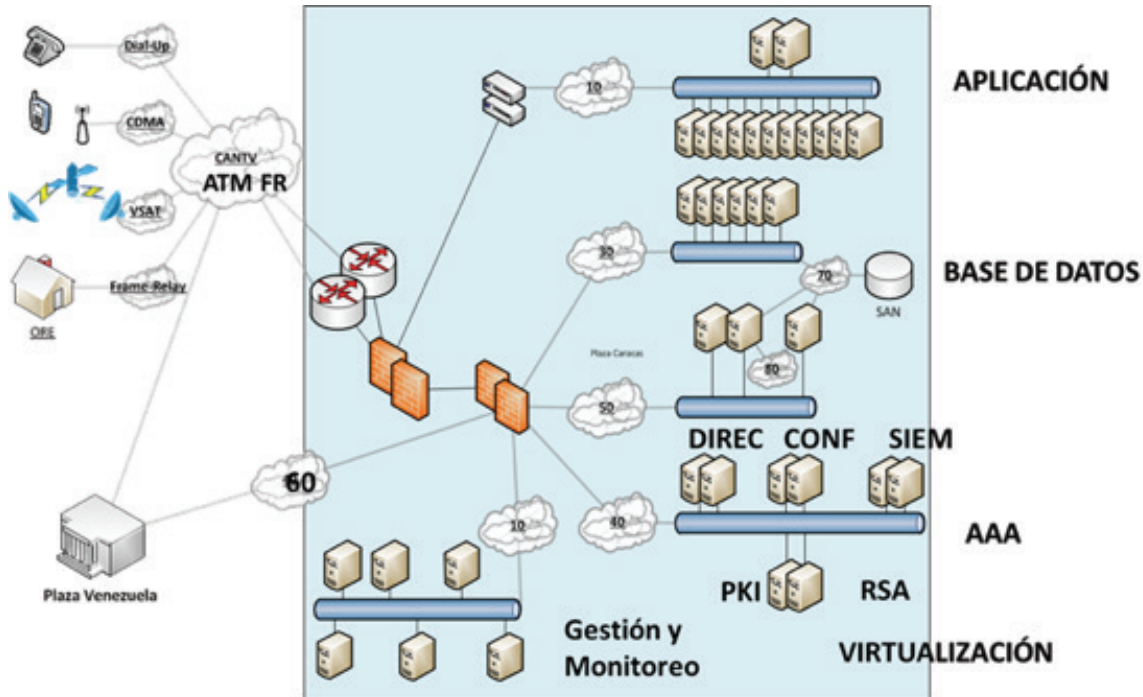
Dial-Up

CDMA

VSAT

Frame-Relay

ORE

CANTV
ATM FR

10

APLICACIÓN

30

70

SAN

BASE DE DATOS

Plaza Caracas

80

50

DIREC CONF SIEM

60

10

40

AAA

Plaza Venezuela

PKI RSA

Gestión y Monitoreo

VIRTUALIZACIÓN